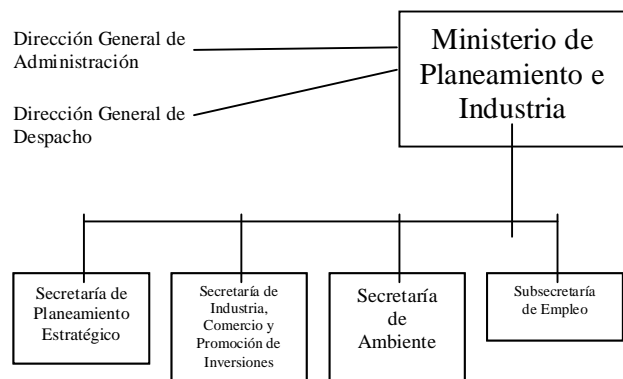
Ministerio de Planeamiento e Industria

Dirección General de Administración

Dirección General de Despacho

Secretaría de Planeamiento Estratégico

Secretaría de Industria, Comercio y Promoción de Inversiones

Secretaría de Ambiente

Subsecretaría de Empleo